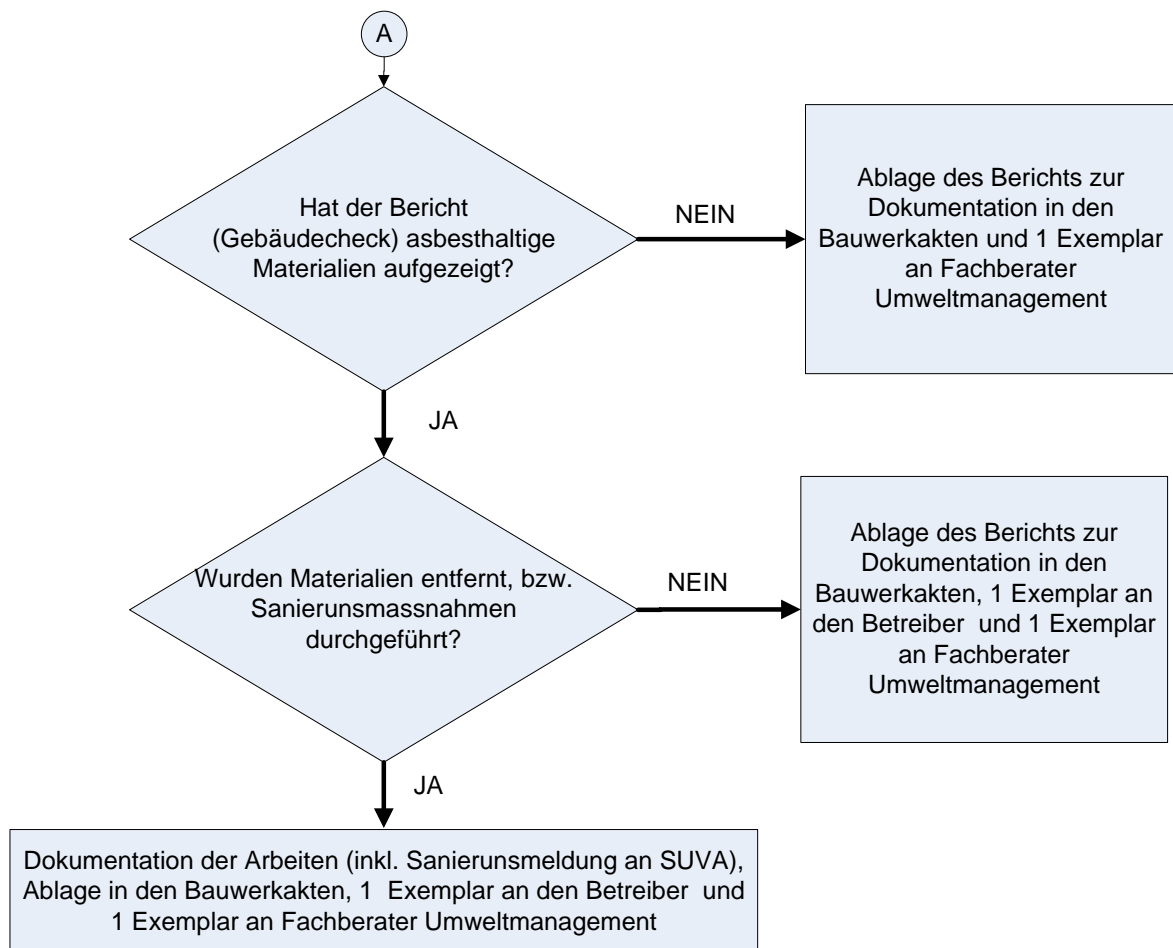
A

Hat der Bericht (Gebäudecheck) asbesthaltige Materialien aufgezeigt?

NEIN

Ablage des Berichts zur Dokumentation in den Bauwerkakten und 1 Exemplar an Fachberater Umweltmanagement

JA

Wurden Materialien entfernt, bzw. Sanierunsmassnahmen durchgeführt?

NEIN

Ablage des Berichts zur Dokumentation in den Bauwerkakten, 1 Exemplar an den Betreiber und 1 Exemplar an Fachberater Umweltmanagement

JA

Dokumentation der Arbeiten (inkl. Sanierunsmeldung an SUVA), Ablage in den Bauwerkakten, 1 Exemplar an den Betreiber und 1 Exemplar an Fachberater Umweltmanagement